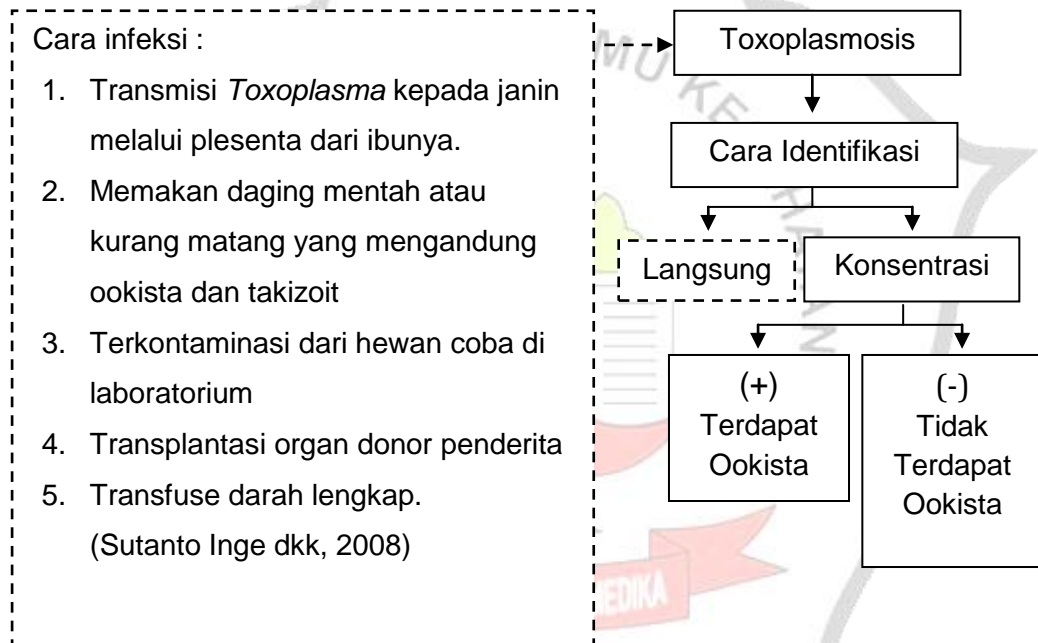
Cara infeksi :

1. Transmisi *Toxoplasma* kepada janin melalui plesenta dari ibunya.
2. Memakan daging mentah atau kurang matang yang mengandung ookista dan takizoit
3. Terkontaminasi dari hewan coba di laboratorium
4. Transplantasi organ donor penderita
5. Transfuse darah lengkap.
(Sutanto Inge dkk, 2008)

Toxoplasmosis

Cara Identifikasi

Langsung

Konsentrasi

(+)
Terdapat Ookista

(-)
Tidak Terdapat Ookista